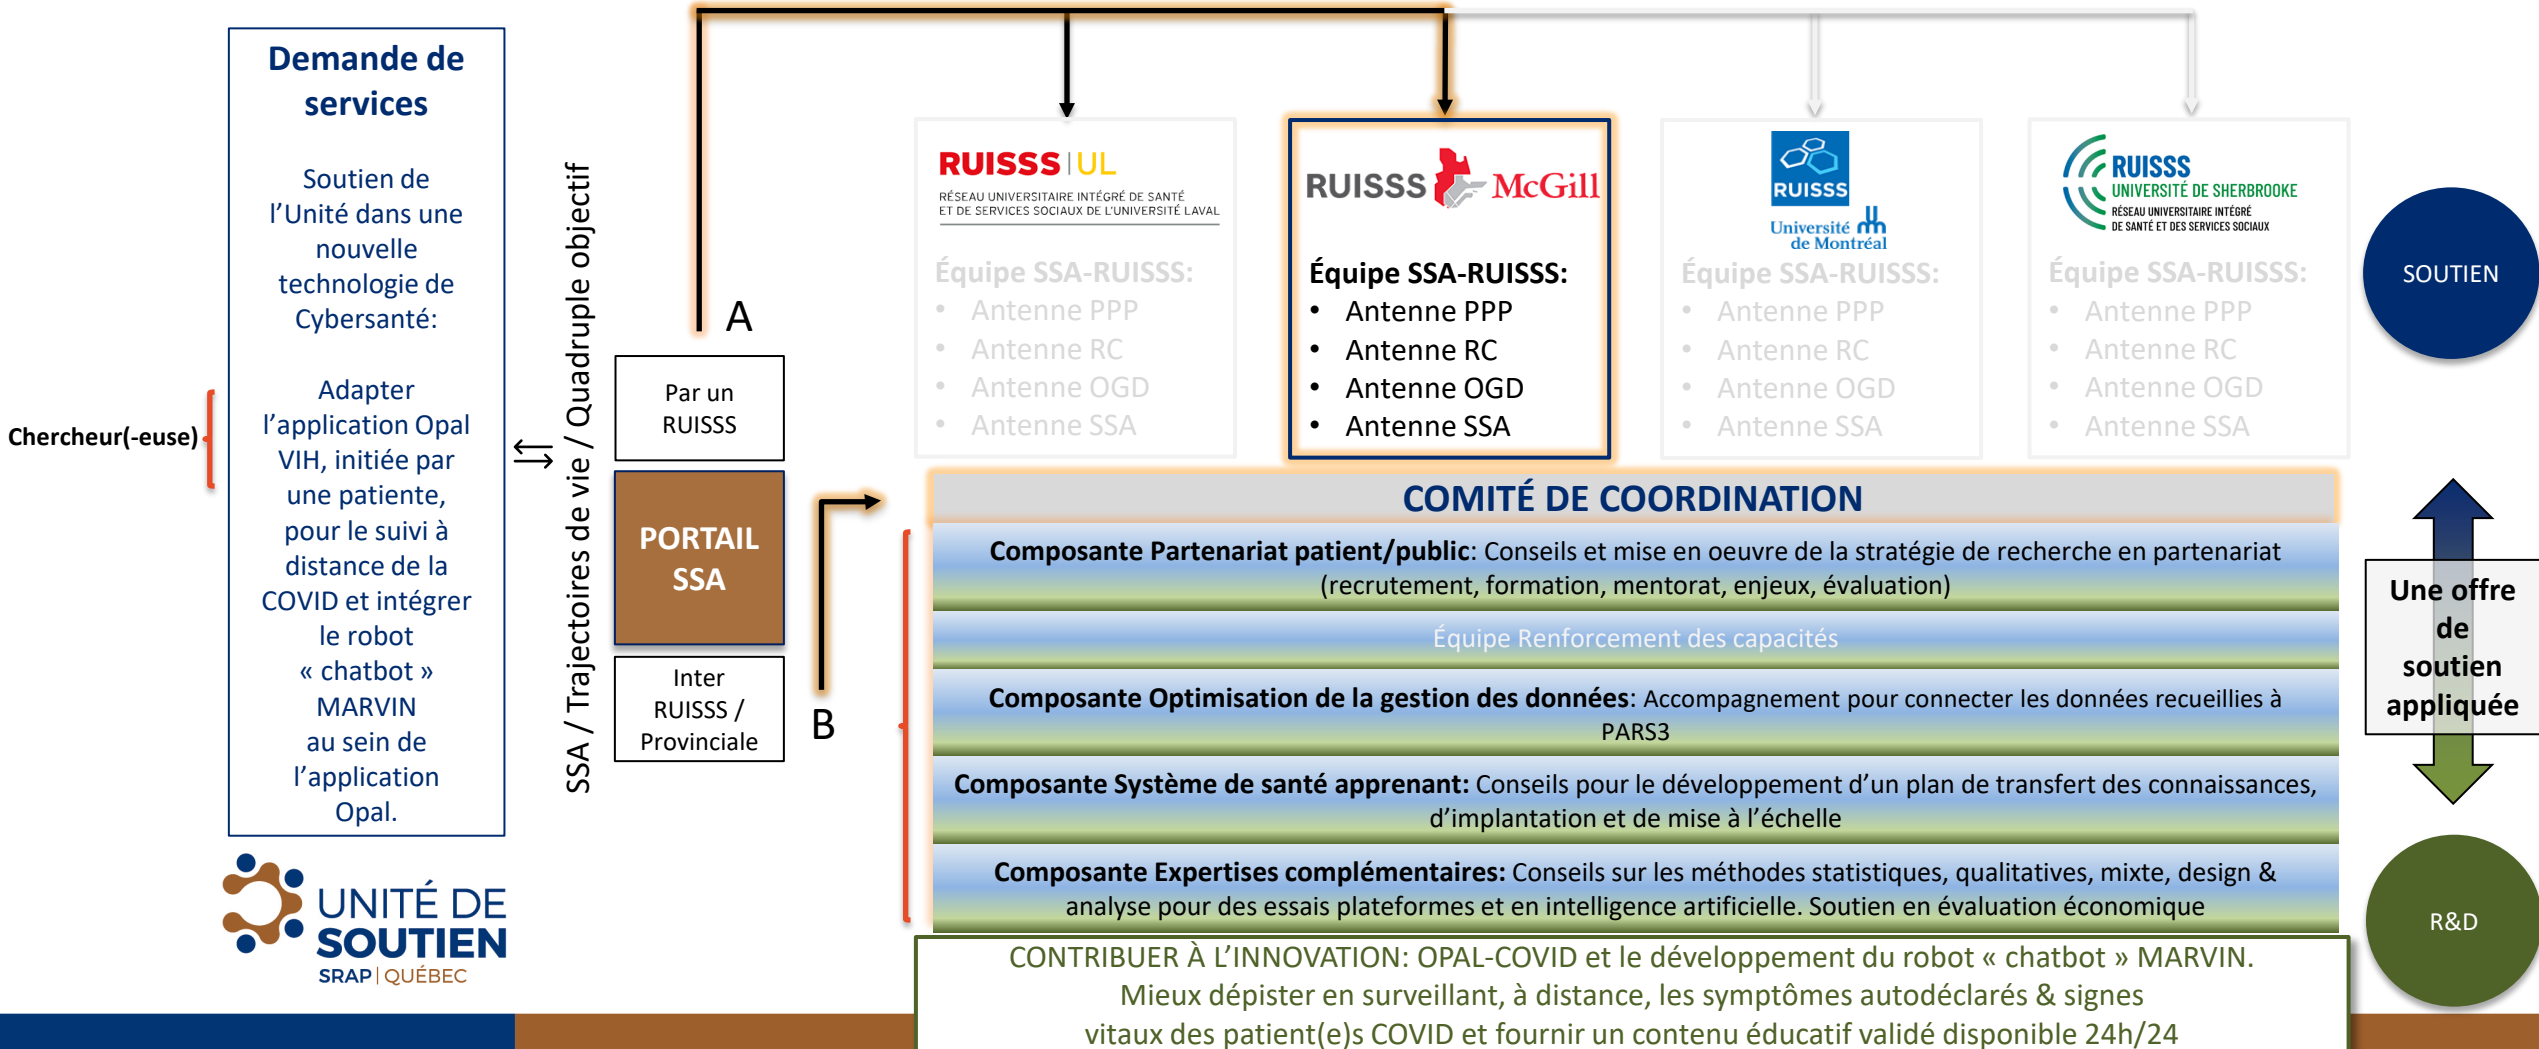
Demande de services

Soutien de l'Unité dans une nouvelle technologie de Cybersanté:

Adapter l'application Opal VIH, initiée par une patiente, pour le suivi à distance de la COVID et intégrer le robot « chatbot » MARVIN au sein de l'application Opal.

Chercheur(-euse)

SSA / Trajectoires de vie / Quadruple objectif

A

Par un RUISSS

PORTAIL SSA

Inter RUISSS / Provinciale

B

UNITÉ DE SOUTIEN
SRAP | QUÉBEC

RUISSS | UL
RÉSEAU UNIVERSITAIRE INTÉGRÉ DE SANTÉ ET DE SERVICES SOCIAUX DE L'UNIVERSITÉ LAVAL

Équipe SSA-RUISSS:
- Antenne PPP
- Antenne RC
- Antenne OGD
- Antenne SSA

RUISSS McGill

Équipe SSA-RUISSS:
- Antenne PPP
- Antenne RC
- Antenne OGD
- Antenne SSA

RUISSS
Université de Montréal

Équipe SSA-RUISSS:
- Antenne PPP
- Antenne RC
- Antenne OGD
- Antenne SSA

RUISSS
UNIVERSITÉ DE SHERBROOKE
RÉSEAU UNIVERSITAIRE INTÉGRÉ DE SANTÉ ET DES SERVICES SOCIAUX

Équipe SSA-RUISSS:
- Antenne PPP
- Antenne RC
- Antenne OGD
- Antenne SSA

SOUTIEN

COMITÉ DE COORDINATION

**Composante Partenariat patient/public**: Conseils et mise en oeuvre de la stratégie de recherche en partenariat (recrutement, formation, mentorat, enjeux, évaluation)

Équipe Renforcement des capacités

**Composante Optimisation de la gestion des données**: Accompagnement pour connecter les données recueillies à PARS3

**Composante Système de santé apprenant:** Conseils pour le développement d'un plan de transfert des connaissances, d'implantation et de mise à l'échelle

**Composante Expertises complémentaires:** Conseils sur les méthodes statistiques, qualitatives, mixte, design & analyse pour des essais plateformes et en intelligence artificielle. Soutien en évaluation économique

Une offre de soutien appliquée

R&D

CONTRIBUER À L'INNOVATION: OPAL-COVID et le développement du robot « chatbot » MARVIN.
Mieux dépister en surveillant, à distance, les symptômes autodéclarés & signes vitaux des patient(e)s COVID et fournir un contenu éducatif validé disponible 24h/24